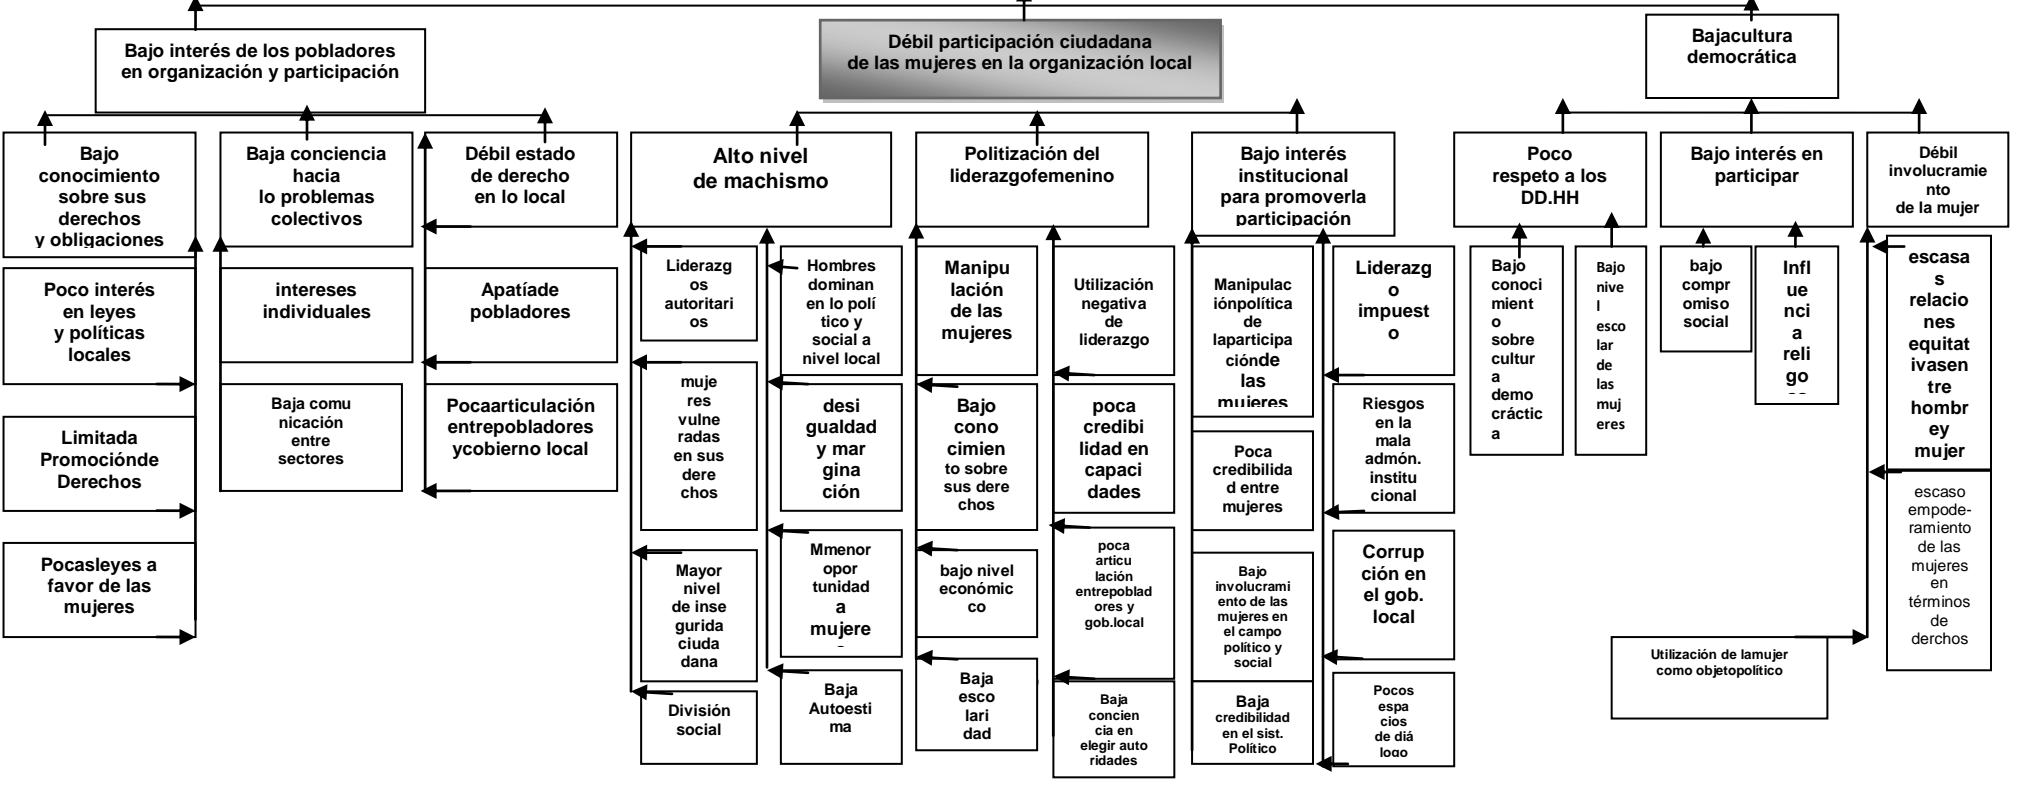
Bajo interés de los pobladores en organización y participación

Débil participación ciudadana de las mujeres en la organización local

Bajacultura democrática

Bajo conocimiento sobre sus derechos y obligaciones

Poco interés en leyes y políticas locales

Limitada Promociónde Derechos

Pocasleyes a favor de las mujeres

Baja conciencia hacia lo problemas colectivos

intereses individuales

Baja comunicación entre sectores

Débil estado de derecho en lo local

Apatíade pobladores

Pocaarticulación entrepobladores ycobierno local

Alto nivel de machismo

Liderazgos autoritarios

mujeres vulneradas en sus derechos

Mayor nivel de inseguridad ciudadana

División social

Hombres dominan en lo político y social a nivel local

desigualdad y marginación

Mmenor oportunidad a mujere

Baja Autoestima

Politización del liderazgofemenino

Manipulación de las mujeres

Bajo conocimiento sobre sus derechos

bajo nivel económico

Baja escolaridad

Utilización negativa de liderazgo

poca credibilidad en capacidades

poca articulación entrepobladores y gob.local

Baja conciencia en elegir autoridades

Bajo interés institucional para promoverla participación

Manipulaciónpolítica de laparticipaciónde las mujeres

Poca credibilidad entre mujeres

Bajo involucramiento de las mujeres en el campo político y social

Baja credibilidad en el sist. Político

Liderazgo impuesto

Riesgos en la mala admón. institucional

Corrupción en el gob. local

Pocos espacios de diálogo

Poco respeto a los DD.HH

Bajo conocimiento sobre cultura democráctica

Bajo nivel escolar de las mujeres

Bajo interés en participar

bajo compromiso social

Influencia religo

Débil involucramiento de la mujer

escasas relaciones equitativasentre hombrey mujer

escaso empoderamiento de las mujeres en términos de derchos

Utilización de lamujer como objetopolítico